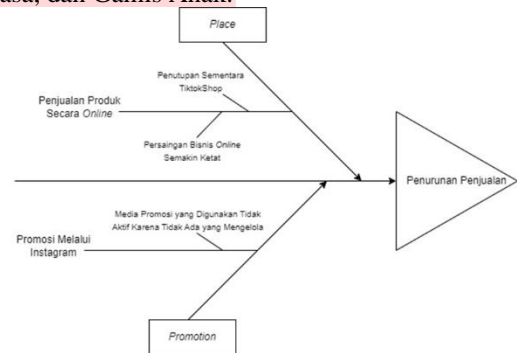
usa, dan Garis Akhir.

Place

Penutupan Sementara TiktokShop

Penjualan Produk Secara *Online*

Persaingan Bisnis Online Semakin Ketat

Penurunan Penjualan

Media Promosi yang Digunakan Tidak Aktif Karena Tidak Ada yang Mengelola

Promosi Melalui Instagram

Promotion